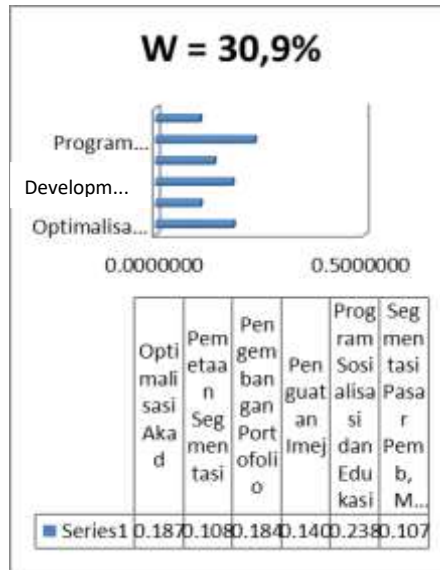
W = 30,9%

Program...
Developm...
Optimalisa...

0.0000000
0.5000000

| | Optimalisasi Akad | Pemetaan Segmentasi | Pengembangan Portofolio | Penguatan Imej | Program Sosialisasi dan Edukasi | Segmentasi Pasar Pemb, M... |
|---|---|---|---|---|---|---|
| Series1 | 0.187 | 0.108 | 0.184 | 0.140 | 0.238 | 0.107 |